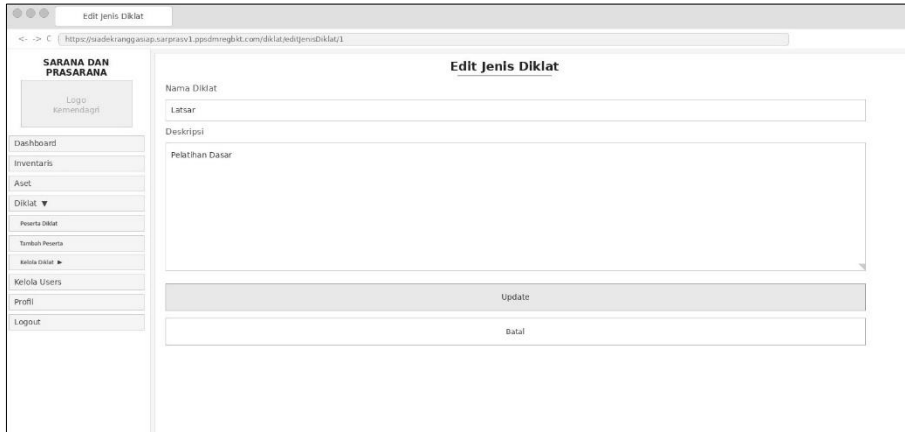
Edit Jenis Diklat

<- -> C https://siadekranggasasap.sarprasv1.ppsdmregbkt.com/diklat/editJenisDiklat/1

SARANA DAN PRASARANA

Logo Kemendagri

Dashboard

Inventaris

Aset

Diklat ▼

Peserta Diklat

Tambah Peserta

Kelola Diklat ►

Kelola Users

Profil

Logout

Edit Jenis Diklat

Nama Diklat

Latsar

Deskripsi

Pelatihan Dasar

Update

Batal